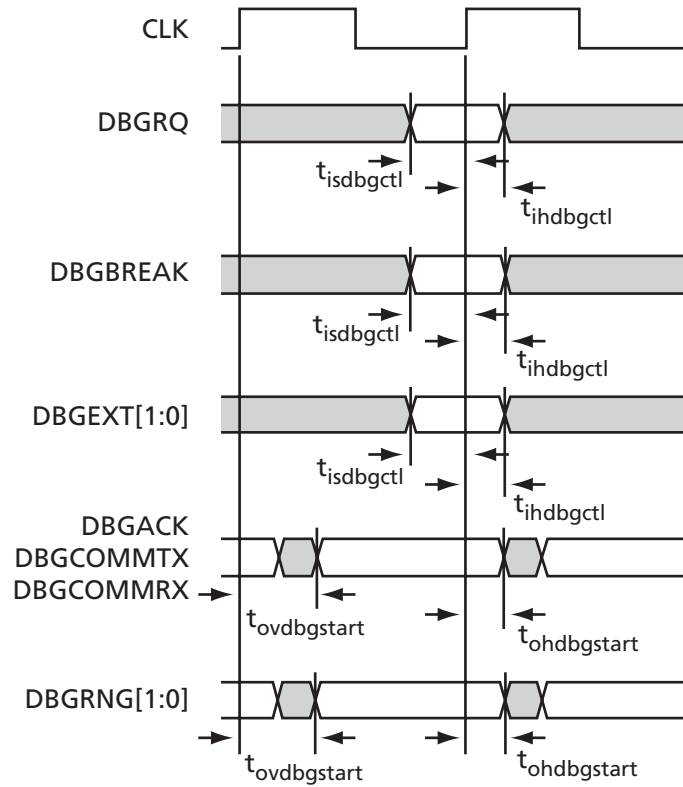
CLK

DBGRQ

$t_{isdbgctl}$

$t_{ihdbgctl}$

DBGBREAK

$t_{isdbgctl}$

$t_{ihdbgctl}$

DBGEXT[1:0]

$t_{isdbgctl}$

$t_{ihdbgctl}$

DBGACK
DBGCOMMTX
DBGCOMMRX

$t_{ovdbgstart}$

$t_{ohdbgstart}$

DBGRNG[1:0]

$t_{ovdbgstart}$

$t_{ohdbgstart}$